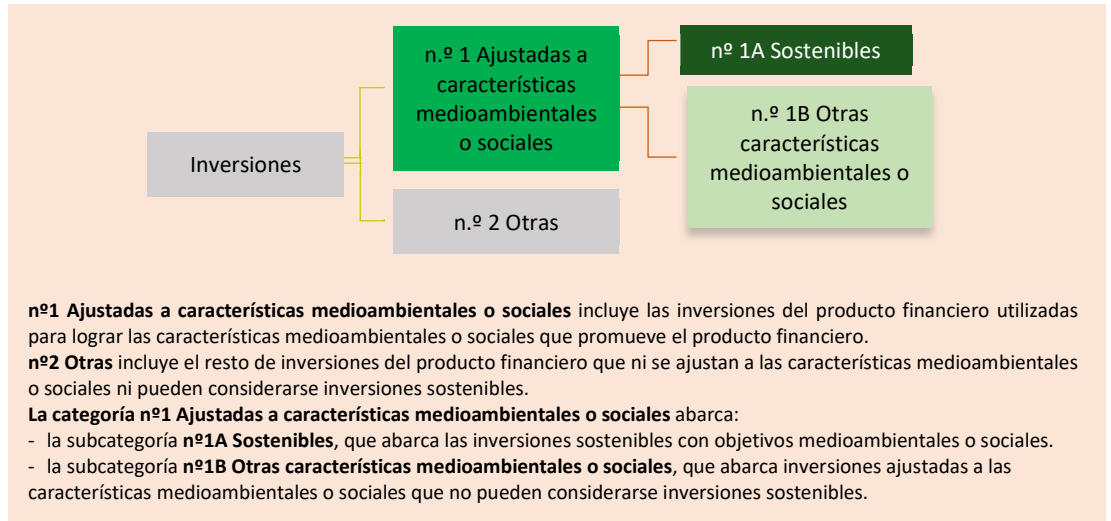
Inversiones

n.º 1 Ajustadas a características medioambientales o sociales

n.º 2 Otras

nº 1A Sostenibles

n.º 1B Otras características medioambientales o sociales

**nº1 Ajustadas a características medioambientales o sociales** incluye las inversiones del producto financiero utilizadas para lograr las características medioambientales o sociales que promueve el producto financiero.
**nº2 Otras** incluye el resto de inversiones del producto financiero que ni se ajustan a las características medioambientales o sociales ni pueden considerarse inversiones sostenibles.
**La categoría nº1 Ajustadas a características medioambientales o sociales** abarca:
- la subcategoría **nº1A Sostenibles**, que abarca las inversiones sostenibles con objetivos medioambientales o sociales.
- la subcategoría **nº1B Otras características medioambientales o sociales**, que abarca inversiones ajustadas a las características medioambientales o sociales que no pueden considerarse inversiones sostenibles.